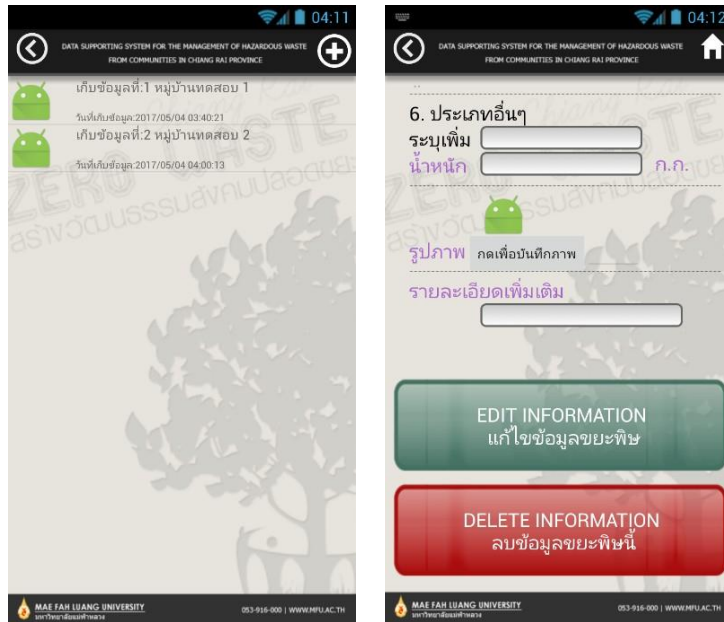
04:11

DATA SUPPORTING SYSTEM FOR THE MANAGEMENT OF HAZARDOUS WASTE FROM COMMUNITIES IN CHIANG RAI PROVINCE

เก็บข้อมูลที่:1 หมู่บ้านทดสอบ 1
วันที่เก็บข้อมูล:2017/05/04 03:40:21
เก็บข้อมูลที่:2 หมู่บ้านทดสอบ 2
วันที่เก็บข้อมูล:2017/05/04 04:00:13

ZERO WASTE
สร้างวัฒนธรรมสังคมปลอดขยะ

MAE FAH LUANG UNIVERSITY
มหาวิทยาลัยแม่ฟ้าหลวง
053-916-000 | WWW.MFU.AC.TH

04:12

DATA SUPPORTING SYSTEM FOR THE MANAGEMENT OF HAZARDOUS WASTE FROM COMMUNITIES IN CHIANG RAI PROVINCE

6. ประเภทอื่นๆ
ระบุเพิ่ม
น้ำหนัก ก.ก.

รูปภาพ กดเพื่อบันทึกภาพ
รายละเอียดเพิ่มเติม

EDIT INFORMATION
แก้ไขข้อมูลขยะพิษ

DELETE INFORMATION
ลบข้อมูลขยะพิษนี้

MAE FAH LUANG UNIVERSITY
มหาวิทยาลัยแม่ฟ้าหลวง
053-916-000 | WWW.MFU.AC.TH